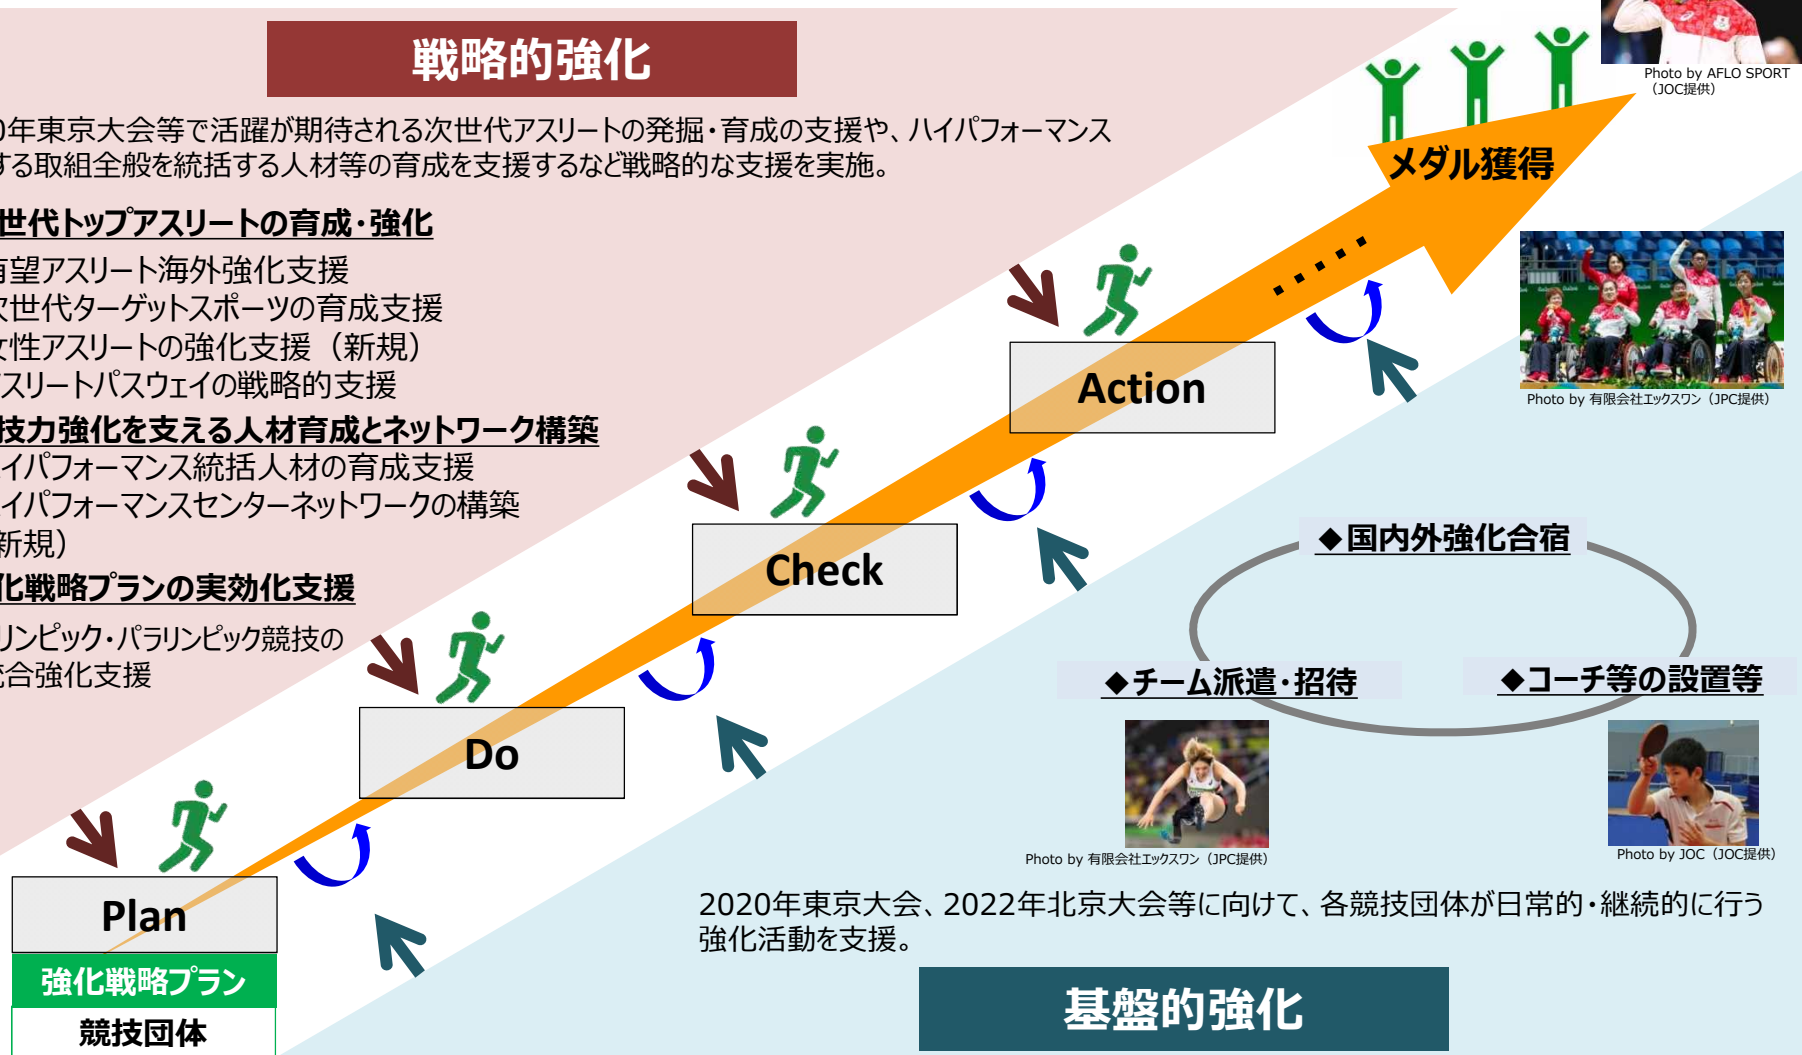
戦略的強化

0年東京大会等で活躍が期待される次世代アスリートの発掘・育成の支援や、ハイパフォーマンス する取組全般を統括する人材等の育成を支援するなど戦略的な支援を実施。

世代トップアスリートの育成・強化
有望アスリート海外強化支援
次世代ターゲットスポーツの育成支援
女性アスリートの強化支援（新規）
アスリートパスウェイの戦略的支援
技力強化を支える人材育成とネットワーク構築
イパフォーマンス統括人材の育成支援
イパフォーマンスセンターネットワークの構築
新規）
化戦略プランの実効化支援
リンピック・パラリンピック競技の
総合強化支援

Photo by AFLO SPORT（JOC提供）

メダル獲得

Photo by 有限会社エックスワン（JPC提供）

Action

Check

Do

Plan

強化戦略プラン

競技団体

◆国内外強化合宿

◆チーム派遣・招待

◆コーチ等の設置等

Photo by 有限会社エックスワン（JPC提供）

Photo by JOC（JOC提供）

2020年東京大会、2022年北京大会等に向けて、各競技団体が日常的・継続的に行う強化活動を支援。

基盤的強化